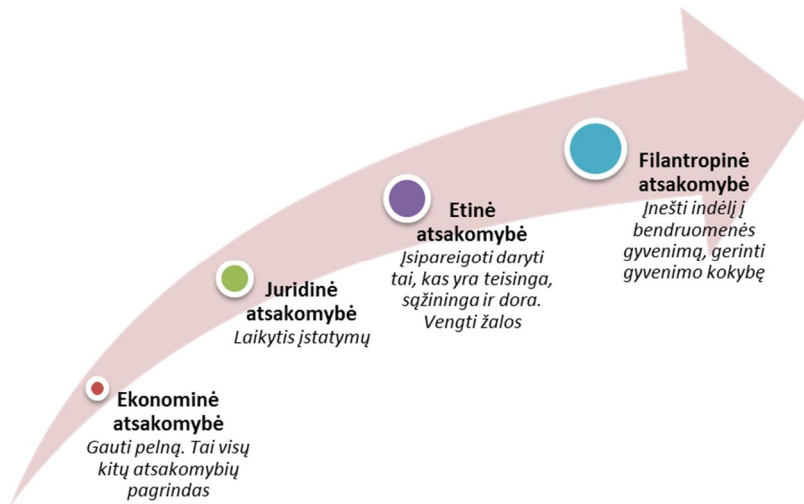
Ekonominė atsakomybė
Gauti pelną. Tai visų kitų atsakomybių pagrindas

Juridinė atsakomybė
Laikytis įstatymų

Etinė atsakomybė
Įsipareigoti daryti tai, kas yra teisinga, sąžininga ir dora. Vengti žalos

Filantropinė atsakomybė
Įnešti indėlį į bendruomenės gyvenimą, gerinti gyvenimo kokybę